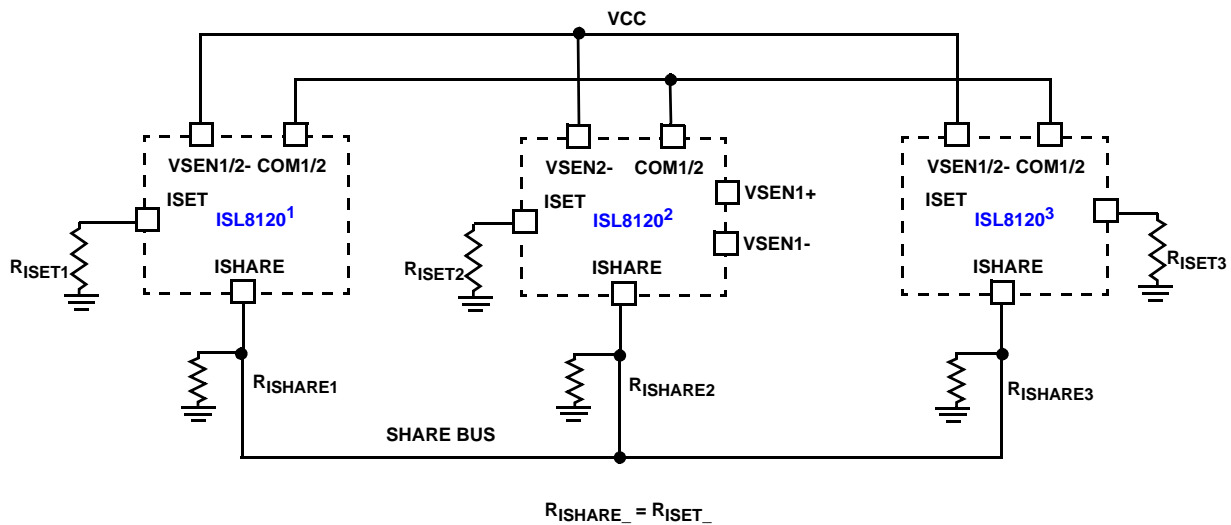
VCC

VSEN1/2- COM1/2
ISET
ISL8120$^1$
$R_{ISET1}$
ISHARE
$R_{ISHARE1}$

VSEN2- COM1/2
ISET
ISL8120$^2$
VSEN1+
VSEN1-
$R_{ISET2}$
ISHARE
$R_{ISHARE2}$

VSEN1/2- COM1/2
ISET
ISL8120$^3$
$R_{ISET3}$
ISHARE
$R_{ISHARE3}$

SHARE BUS

$R_{ISHARE\_} = R_{ISET\_}$